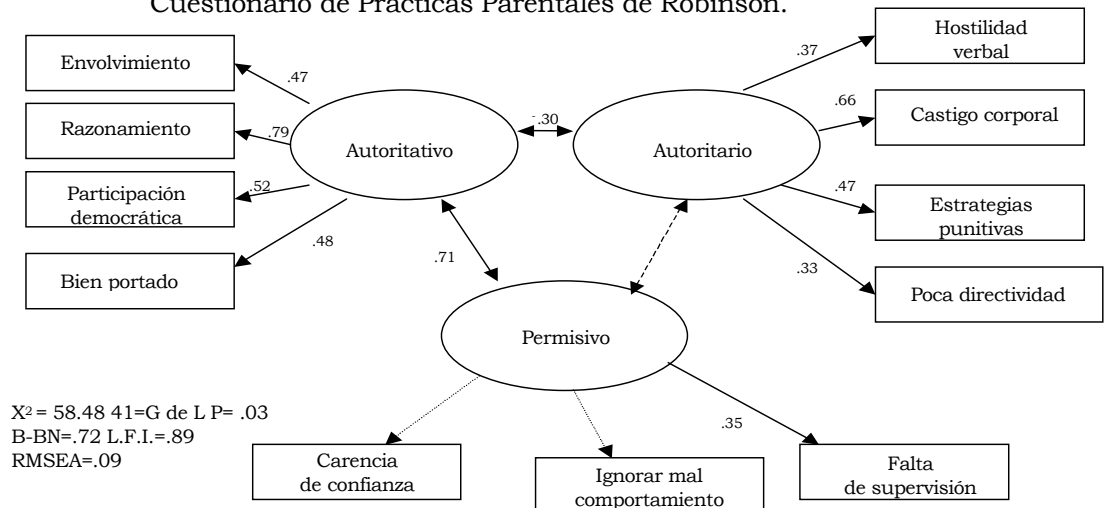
Cuestionario de Prácticas Parentales de Robinson.

Envolvimiento
.47
Razonamiento
.79
Participación democrática
.52
Bien portado
.48
Autoritativo
-.30
Autoritario
.71
Hostilidad verbal
.37
Castigo corporal
.66
Estrategias punitivas
.47
Poca directividad
.33
Permisivo
$X^2$ = 58.48 41=G de L P= .03
B-BN=.72 L.F.I.=.89
RMSEA=.09
Carencia de confianza
Ignorar mal comportamiento
.35
Falta de supervisión